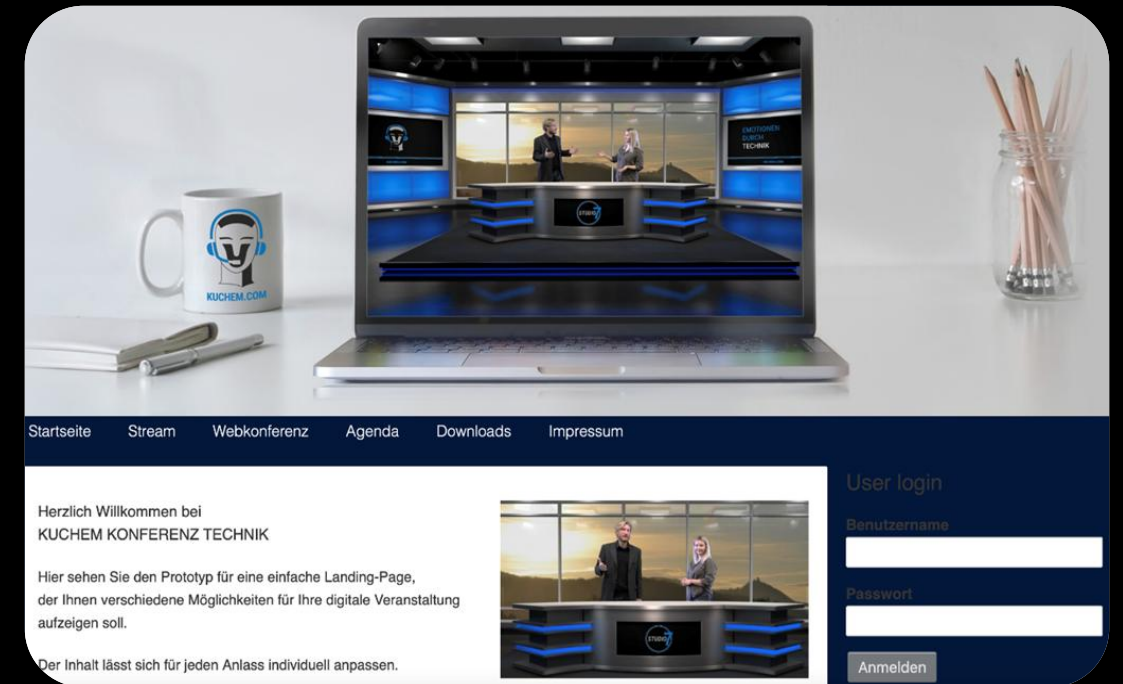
EMOTIONEN DURCH TECHNIK

STUDIO

KUCHEM.COM

Startseite Stream Webkonferenz Agenda Downloads Impressum

Herzlich Willkommen bei
KUCHEM KONFERENZ TECHNIK

Hier sehen Sie den Prototyp für eine einfache Landing-Page, der Ihnen verschiedene Möglichkeiten für Ihre digitale Veranstaltung aufzeigen soll.

Der Inhalt lässt sich für jeden Anlass individuell anpassen.

STUDIO

User login

Benutzername

Passwort

Anmelden